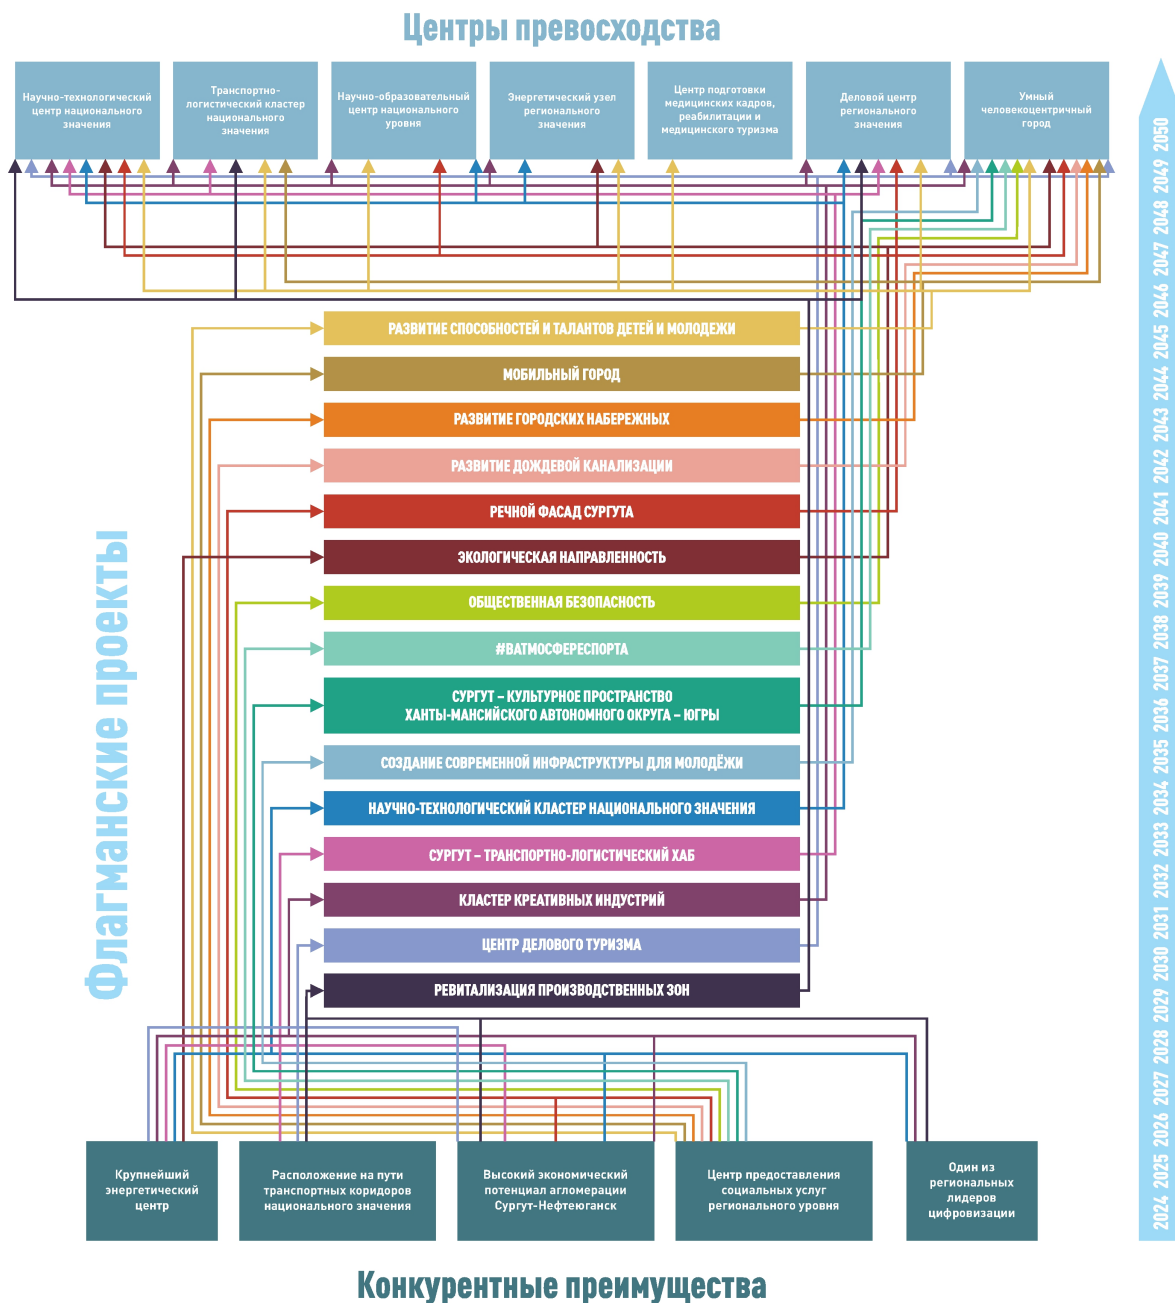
Центры превосходства

Научно-технологический центр национального значения

Транспортно-логистический кластер национального значения

Научно-образовательный центр национального уровня

Энергетический узел регионального значения

Центр подготовки медицинских кадров, реабилитации и медицинского туризма

Деловой центр регионального значения

Умный человекоцентричный город

Флагманские проекты

РАЗВИТИЕ СПОСОБНОСТЕЙ И ТАЛАНТОВ ДЕТЕЙ И МОЛОДЕЖИ

МОБИЛЬНЫЙ ГОРОД

РАЗВИТИЕ ГОРОДСКИХ НАБЕРЕЖНЫХ

РАЗВИТИЕ ДОЖДЕВОЙ КАНАЛИЗАЦИИ

РЕЧНОЙ ФАСАД СУРГУТА

ЭКОЛОГИЧЕСКАЯ НАПРАВЛЕННОСТЬ

ОБЩЕСТВЕННАЯ БЕЗОПАСНОСТЬ

#ВАТМОСФЕРЕСПОРТА

СУРГУТ – КУЛЬТУРНОЕ ПРОСТРАНСТВО ХАНТЫ-МАНСИЙСКОГО АВТОНОМНОГО ОКРУГА – ЮГРЫ

СОЗДАНИЕ СОВРЕМЕННОЙ ИНФРАСТРУКТУРЫ ДЛЯ МОЛОДЁЖИ

НАУЧНО-ТЕХНОЛОГИЧЕСКИЙ КЛАСТЕР НАЦИОНАЛЬНОГО ЗНАЧЕНИЯ

СУРГУТ – ТРАНСПОРТНО-ЛОГИСТИЧЕСКИЙ ХАБ

КЛАСТЕР КРЕАТИВНЫХ ИНДУСТРИЙ

ЦЕНТР ДЕЛОВОГО ТУРИЗМА

РЕВИТАЛИЗАЦИЯ ПРОИЗВОДСТВЕННЫХ ЗОН

Крупнейший энергетический центр

Расположение на пути транспортных коридоров национального значения

Высокий экономический потенциал агломерации Сургут-Нефтеюганск

Центр предоставления социальных услуг регионального уровня

Один из региональных лидеров цифровизации

Конкурентные преимущества

2024 2025 2026 2027 2028 2029 2030 2031 2032 2033 2034 2035 2036 2037 2038 2039 2040 2041 2042 2043 2044 2045 2046 2047 2048 2049 2050